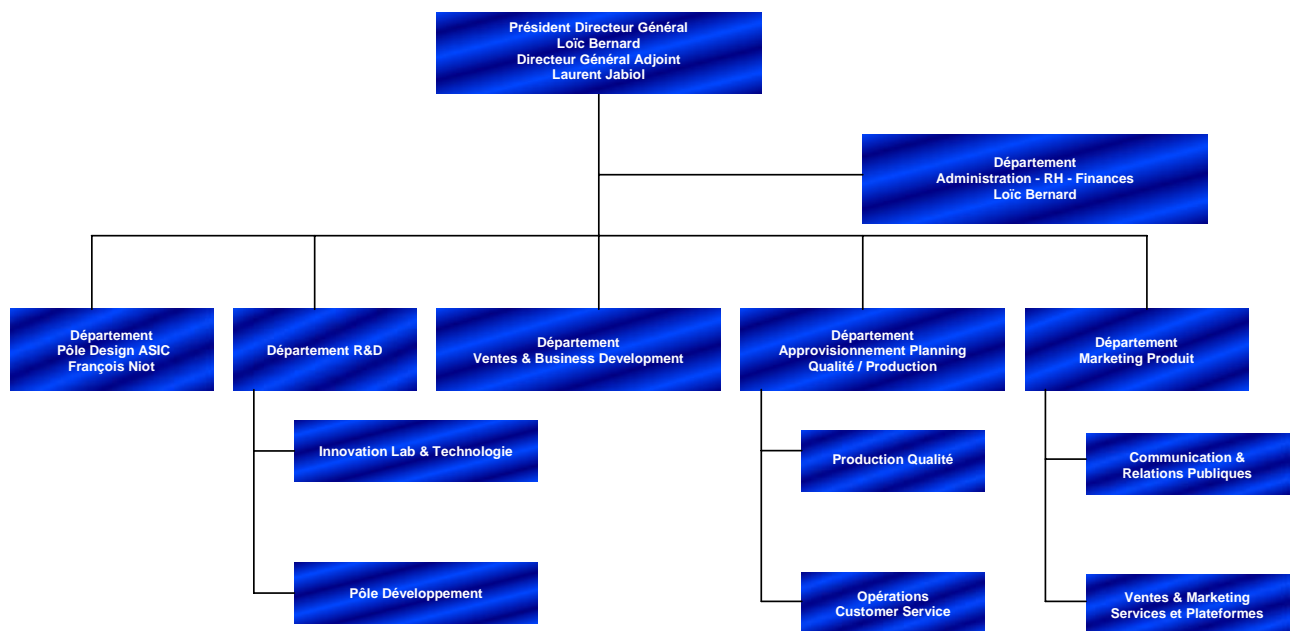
Président Directeur Général
Loïc Bernard
Directeur Général Adjoint
Laurent Jabiol

Département
Administration - RH - Finances
Loïc Bernard

Département
Pôle Design ASIC
François Niot

Département R&D

Innovation Lab & Technologie

Pôle Développement

Département
Ventes & Business Development

Département
Approvisionnement Planning
Qualité / Production

Production Qualité

Opérations
Customer Service

Département
Marketing Produit

Communication &
Relations Publiques

Ventes & Marketing
Services et Plateformes